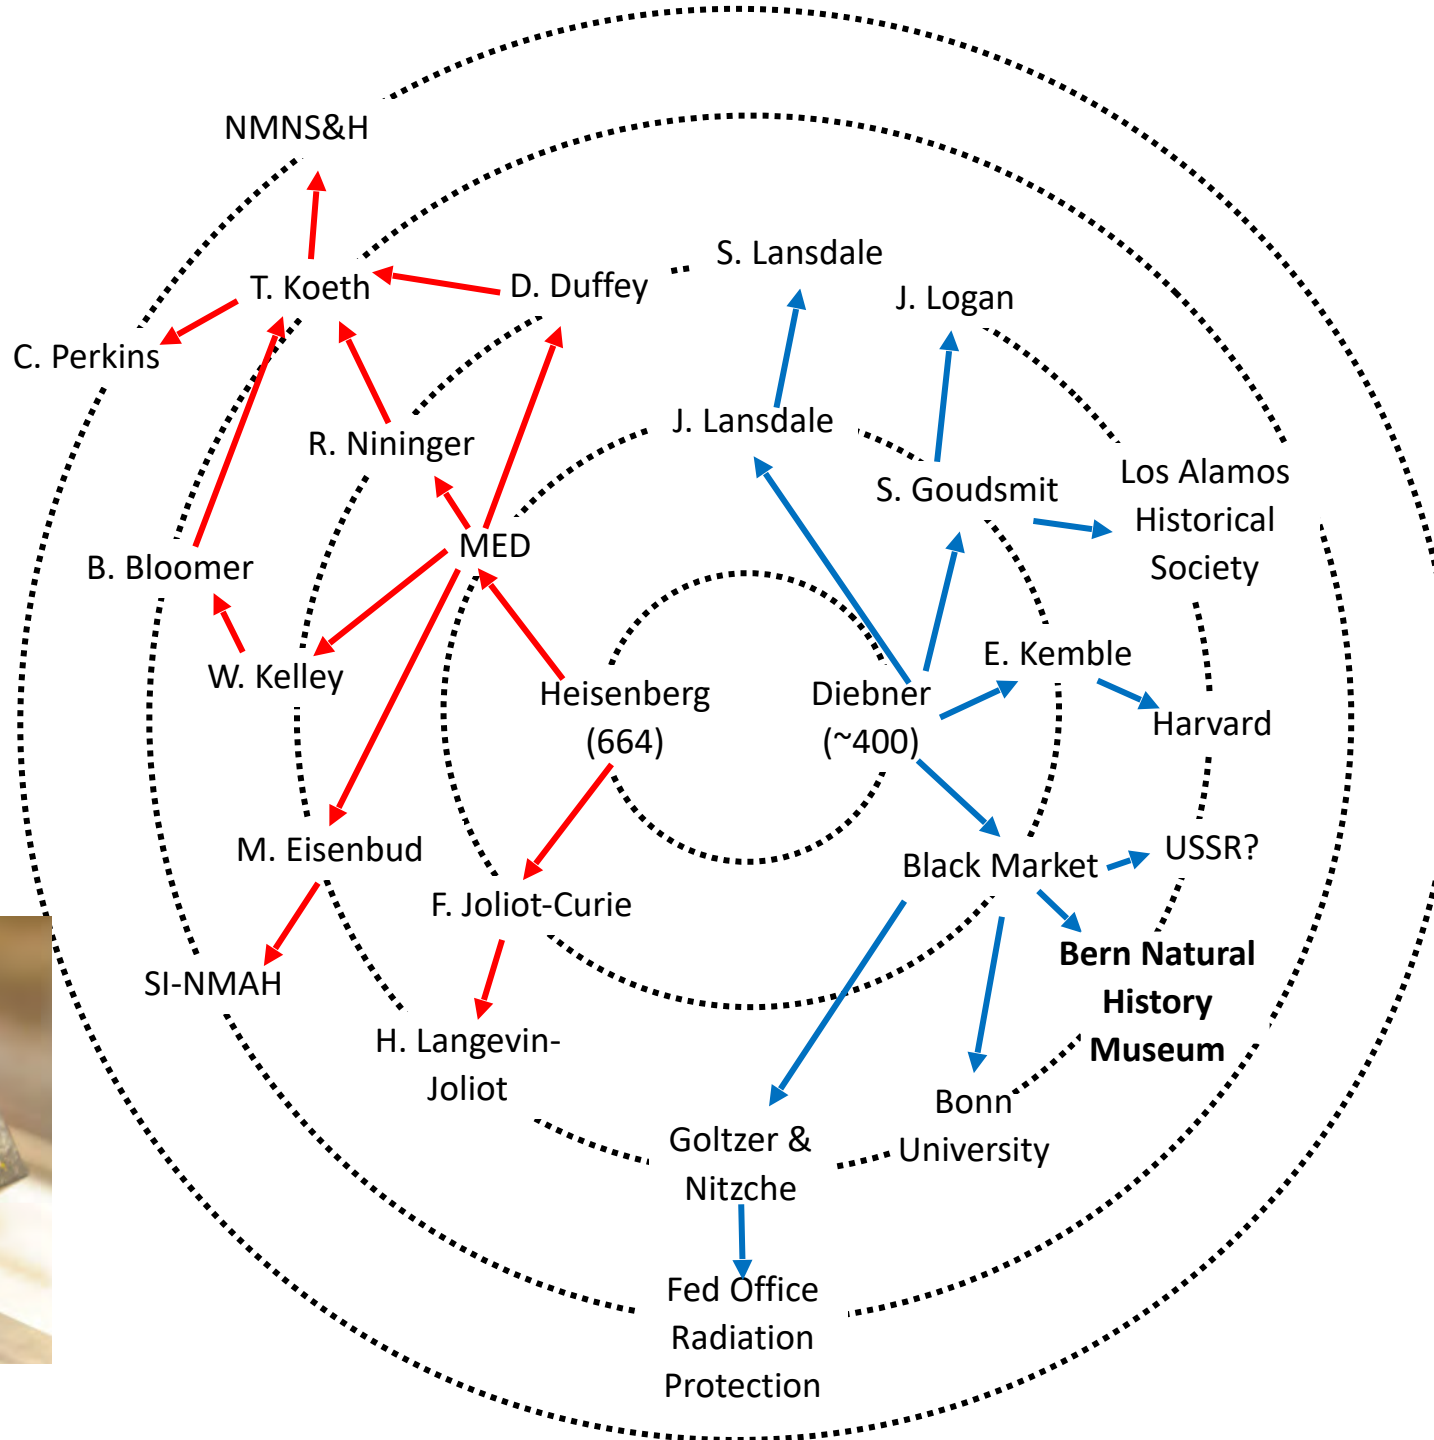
NMNS&H

T. Koeth

D. Duffey

S. Lansdale

J. Logan

C. Perkins

J. Lansdale

R. Nininger

S. Goudsmit

Los Alamos Historical Society

B. Bloomer

MED

E. Kemble

W. Kelley

Heisenberg (664)

Diebner (~400)

Harvard

M. Eisenbud

Black Market

USSR?

F. Joliot-Curie

SI-NMAH

**Bern Natural History Museum**

H. Langevin-Joliot

Bonn University

Goltzer & Nitzche

Fed Office Radiation Protection